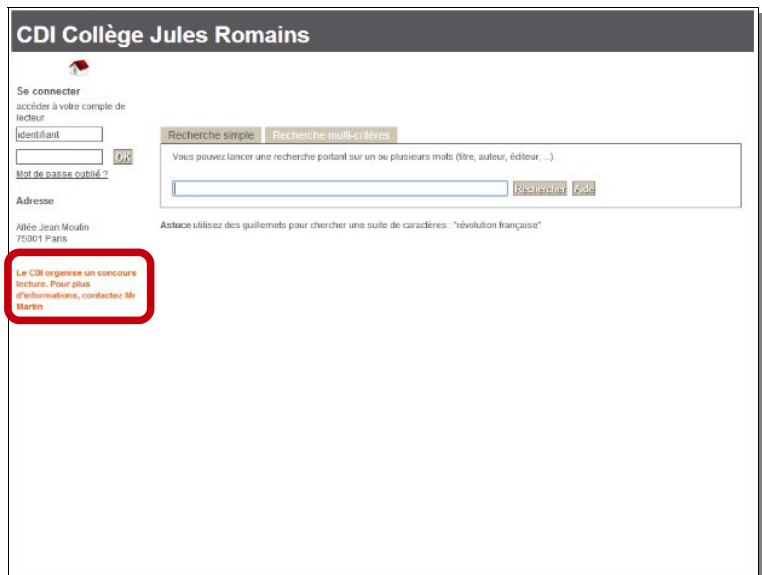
CDI Collège Jules Romains

Se connecter
accéder à votre compte de lecteur

identifiant

OK

Mot de passe oublié ?

Adresse

Allée Jean Moulin
75001 Paris

Le CDI organise un concours lecture. Pour plus d'informations, contactez Mr Martin

Recherche simple | Recherche multi-critères

Vous pouvez lancer une recherche portant sur un ou plusieurs mots (titre, auteur, éditeur, ...).

Rechercher | Aide

Astuce utilisez des guillemets pour chercher une suite de caractères : "révolution française"